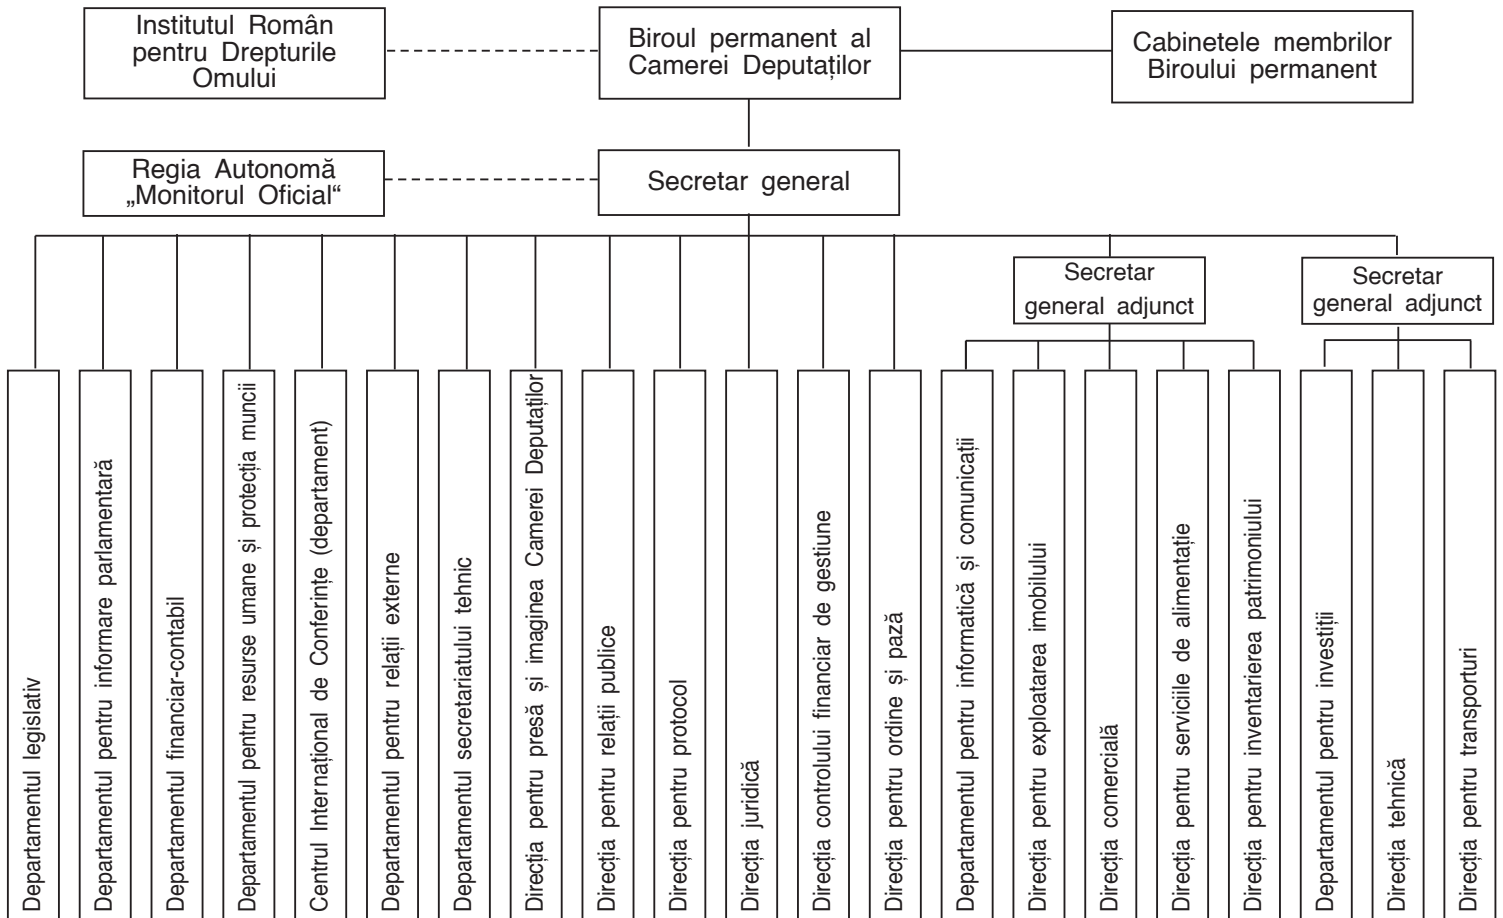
Institutul Român pentru Drepturile Omului

Biroul permanent al Camerei Deputaților

Cabinetele membrilor Biroului permanent

Regia Autonomă „Monitorul Oficial“

Secretar general

Secretar general adjunct

Secretar general adjunct

Departamentul legislativ

Departamentul pentru informare parlamentară

Departamentul financiar-contabil

Departamentul pentru resurse umane și protecția muncii

Centrul Internațional de Conferințe (departament)

Departamentul pentru relații externe

Departamentul secretariatului tehnic

Direcția pentru presă și imaginea Camerei Deputaților

Direcția pentru relații publice

Direcția pentru protocol

Direcția juridică

Direcția controlului financiar de gestiune

Direcția pentru ordine și pază

Departamentul pentru informatică și comunicații

Direcția pentru exploatarea imobilului

Direcția comercială

Direcția pentru serviciile de alimentație

Direcția pentru inventarierea patrimoniului

Departamentul pentru investiții

Direcția tehnică

Direcția pentru transporturi